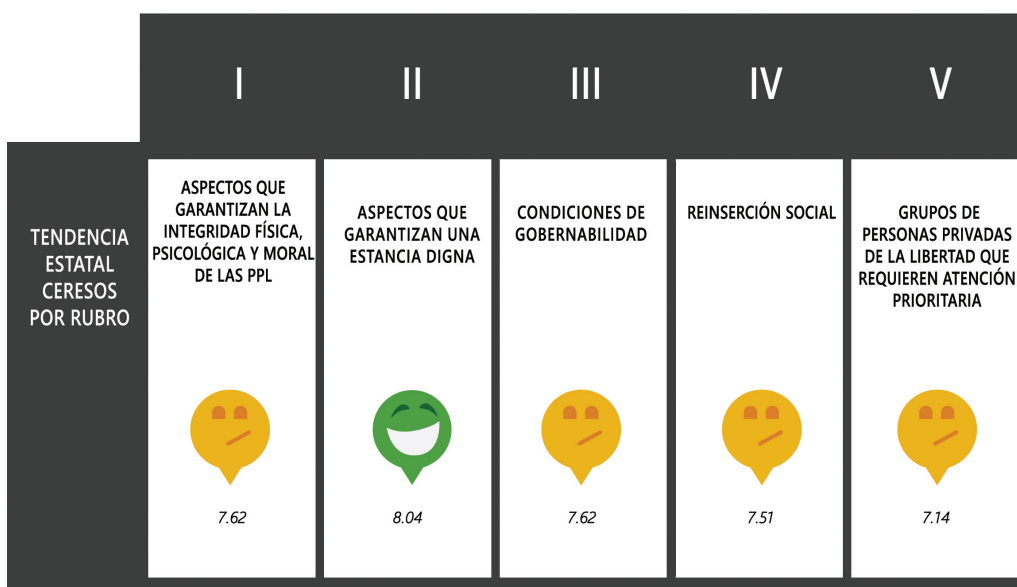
| | I | II | III | IV | V |
|---|---|---|---|---|---|
| TENDENCIA ESTATAL CERESOS POR RUBRO | ASPECTOS QUE GARANTIZAN LA INTEGRIDAD FÍSICA, PSICOLÓGICA Y MORAL DE LAS PPL | ASPECTOS QUE GARANTIZAN UNA ESTANCIA DIGNA | CONDICIONES DE GOBERNABILIDAD | REINSERCIÓN SOCIAL | GRUPOS DE PERSONAS PRIVADAS DE LA LIBERTAD QUE REQUIEREN ATENCIÓN PRIORITARIA |
| | 7.62 | 8.04 | 7.62 | 7.51 | 7.14 |